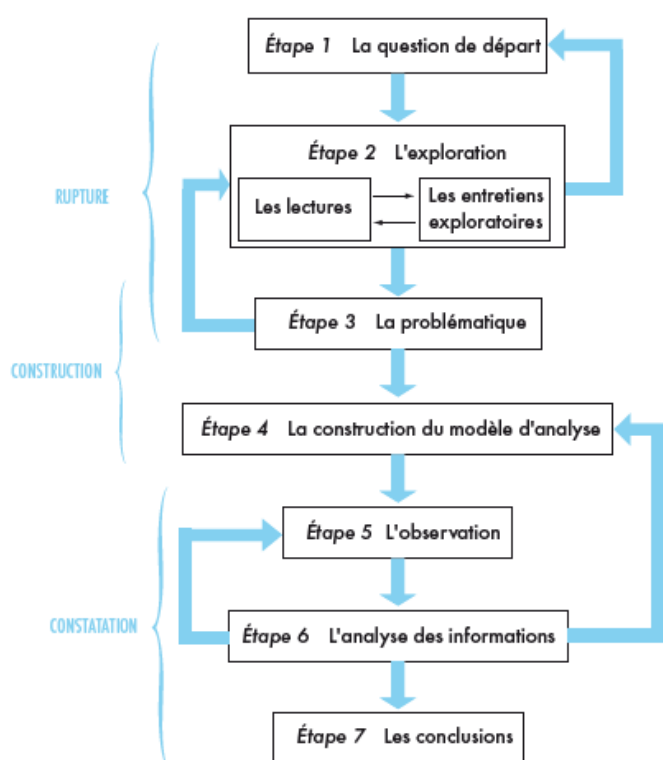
RUPTURE

CONSTRUCTION

CONSTATATION

*Étape 1* La question de départ

*Étape 2* L'exploration

Les lectures

Les entretiens exploratoires

*Étape 3* La problématique

*Étape 4* La construction du modèle d'analyse

*Étape 5* L'observation

*Étape 6* L'analyse des informations

*Étape 7* Les conclusions